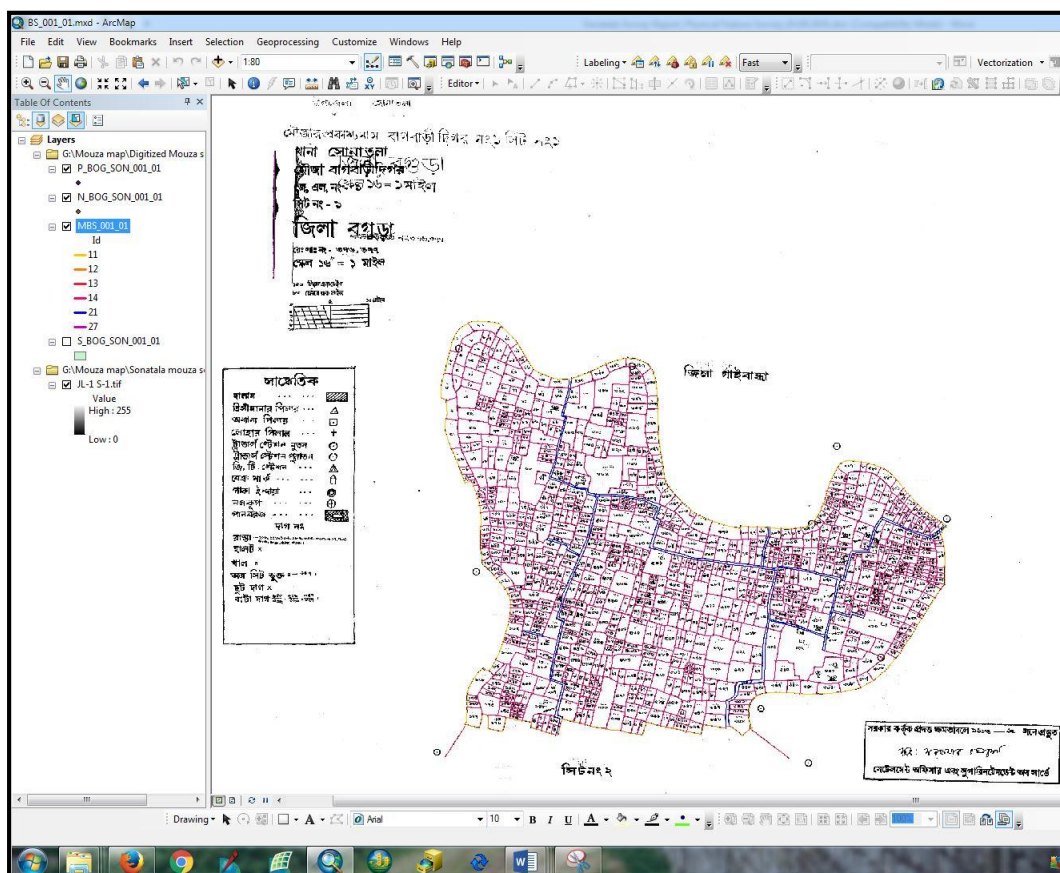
BS_001_01.mxd - ArcMap

File Edit View Bookmarks Insert Selection Geoprocessing Customize Windows Help

1:80

Labeling ▾ Fast Vectorization ▾

Editor ▾

Table Of Contents

Layers
G:\Mouza map\Digitized Mouza s
P_BOG_SON_001_01
N_BOG_SON_001_01
MBS_001_01
Id
11
12
13
14
21
27
S_BOG_SON_001_01
G:\Mouza map\Sonatala mouza s
JL-1 S-1.tif
Value
High : 255
Low : 0

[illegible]
থানা সোনাতলা
মৌজা বালুয়াবাড়ী
জে, এল, নং ১
সিট নং - ১
জিলা বগুড়া
স্কেল ১৬" = ১ মাইল

জিলা গাইবান্ধা

সাংকেতিক

সিট নং ২

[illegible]

Drawing ▾ Arial 10 B I U